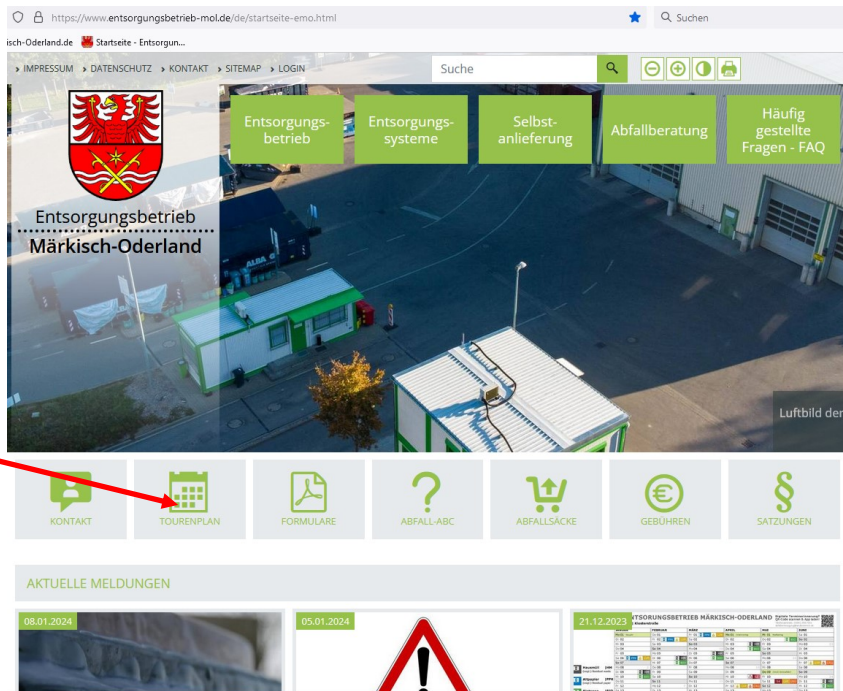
https://www.entsorgungsbetrieb-mol.de/de/startseite-emo.html

Suchen

isch-Oderland.de Startseite - Entsorgun...

› IMPRESSUM › DATENSCHUTZ › KONTAKT › SITEMAP › LOGIN

Suche

Entsorgungsbetrieb
Märkisch-Oderland

Entsorgungs-betrieb

Entsorgungs-systeme

Selbst-anlieferung

Abfallberatung

Häufig gestellte Fragen - FAQ

Luftbild der

KONTAKT

TOURENPLAN

FORMULARE

ABFALL-ABC

ABFALLSÄCKE

GEBÜHREN

SATZUNGEN

AKTUELLE MELDUNGEN

08.01.2024

05.01.2024

21.12.2023

ENTSORGUNGSBETRIEB MÄRKISCH-ODERLAND